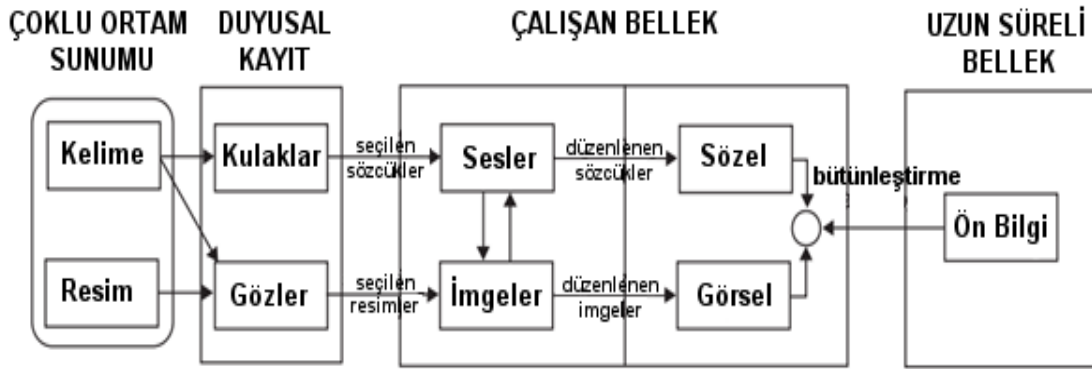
ÇOKLU ORTAM SUNUMU

DUYUSAL KAYIT

ÇALIŞAN BELLEK

UZUN SÜRELİ BELLEK

Kelime

Resim

Kulaklar

Gözler

seçilen sözcükler

seçilen resimler

Sesler

İmgeler

düzenlenen sözcükler

düzenlenen imgeler

Sözel

Görsel

bütünleştirme

Ön Bilgi